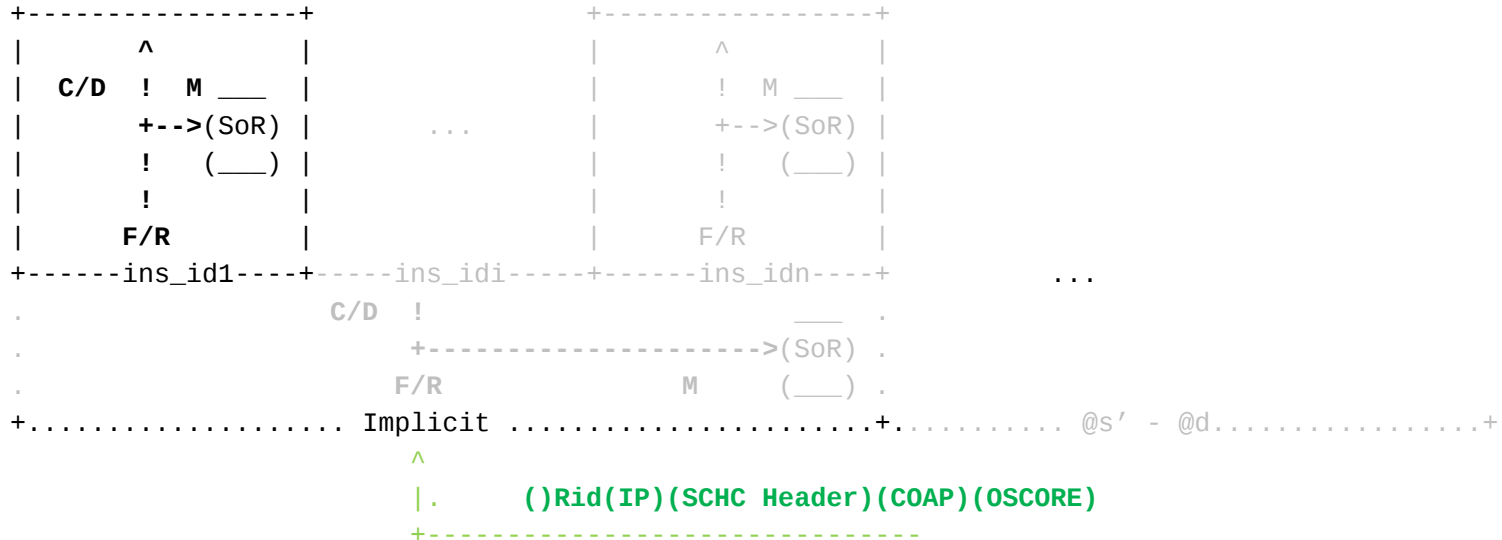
+----------------+              +----------------+
|       ^        |              |       ^        |
|  C/D  !  M ___ |              |       !  M ___ |
|       +-->(SoR) |     ...      |       +-->(SoR) |
|       !   (___) |              |       !   (___) |
|       !        |              |       !        |
|      F/R       |              |      F/R       |
+------ins_id1----+-----ins_idi-----+------ins_idn----+          ...
.                C/D  !                       ___  .
.                     +-------------------->(SoR) .
.                    F/R              M     (___) .
+.................... Implicit .......................+........... @s’ - @d.................+
                     ^
                     |.      ()Rid(IP)(SCHC Header)(COAP)(OSCORE)
                     +-----------------------------